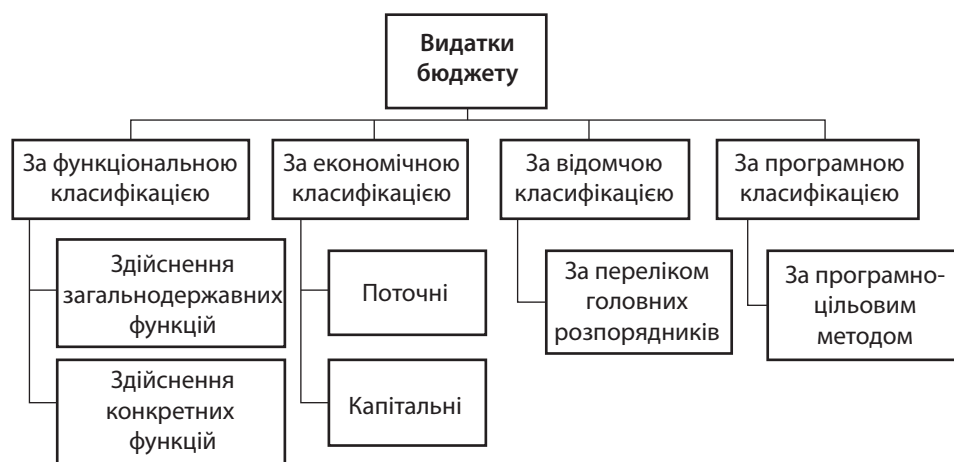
Видатки бюджету

За функціональною класифікацією

Здійснення загальнодержавних функцій

Здійснення конкретних функцій

За економічною класифікацією

Поточні

Капітальні

За відомчою класифікацією

За переліком головних розпорядників

За програмною класифікацією

За програмно-цільовим методом